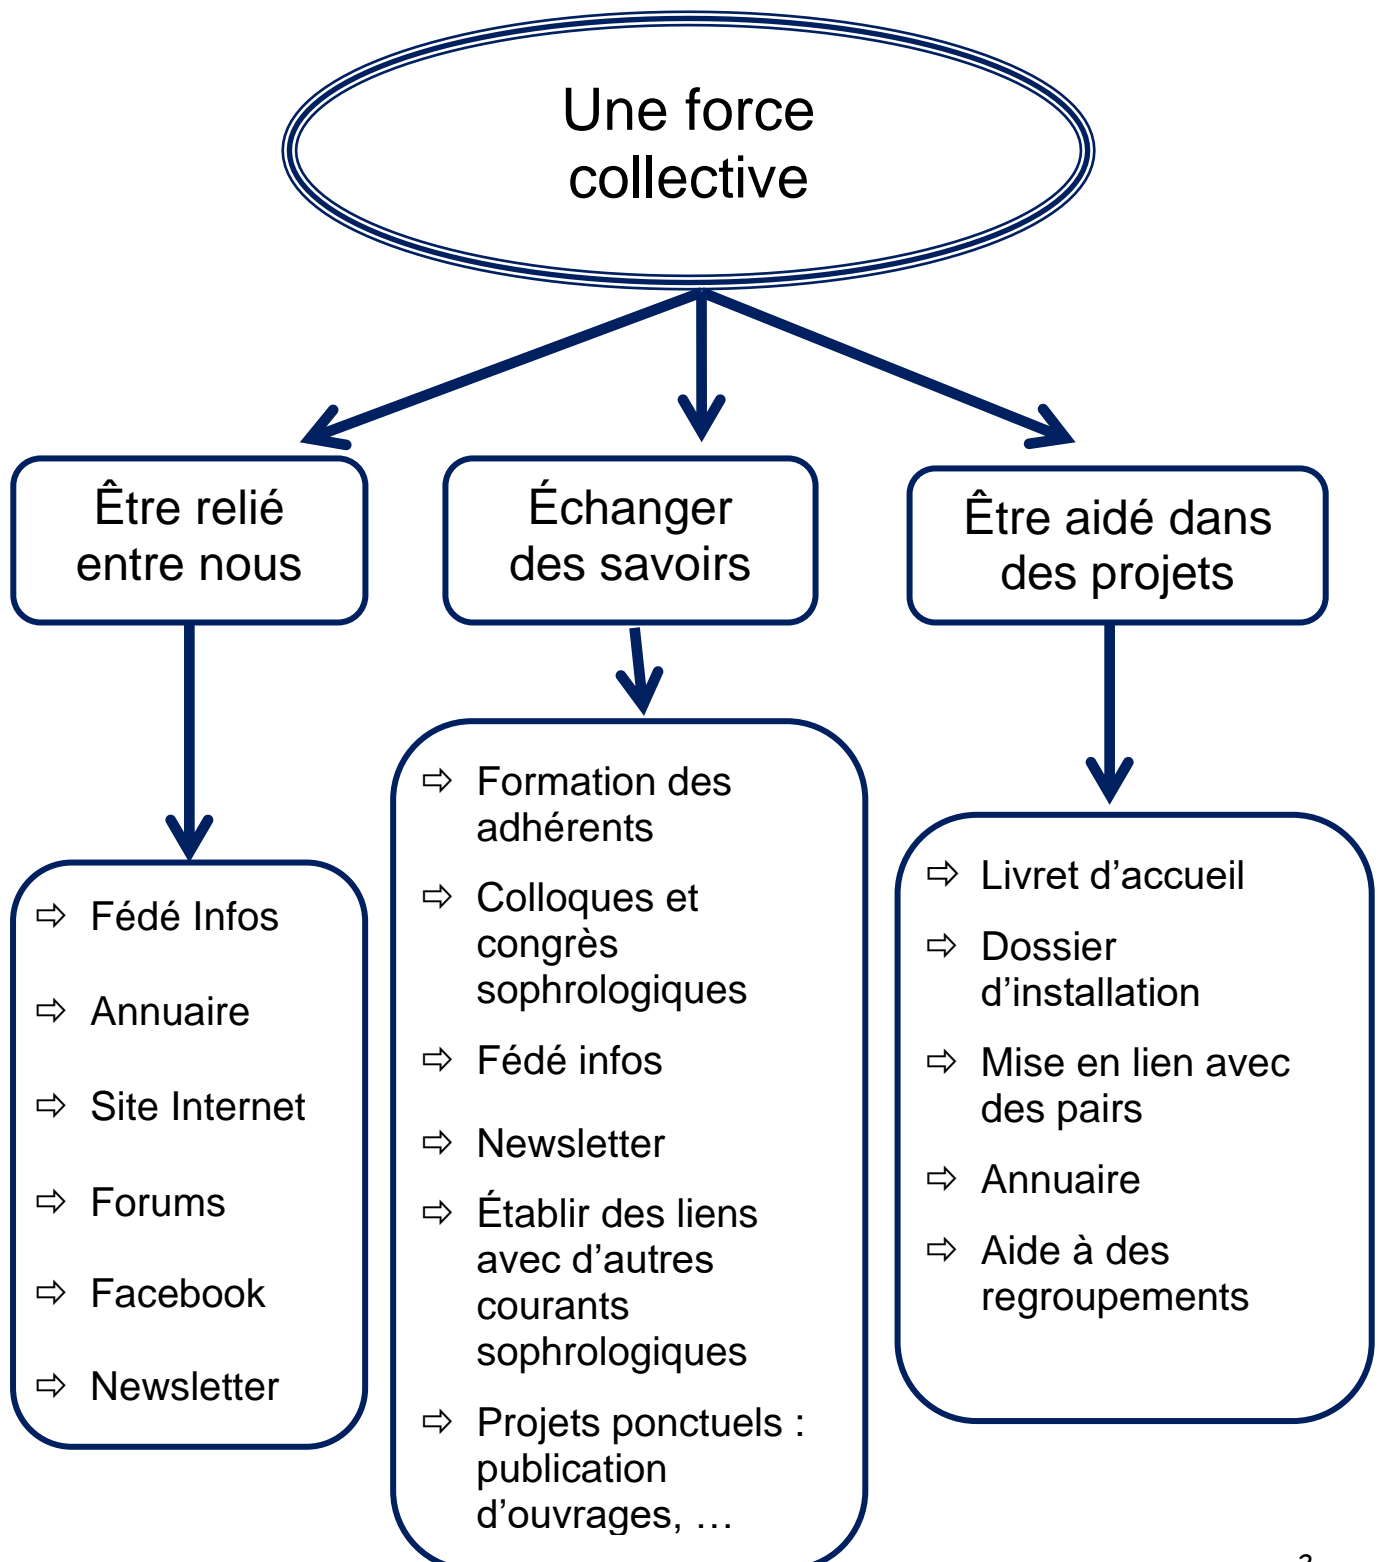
Une force collective

Être relié entre nous

Échanger des savoirs

Être aidé dans des projets

⇨ Fédé Infos
⇨ Annuaire
⇨ Site Internet
⇨ Forums
⇨ Facebook
⇨ Newsletter

⇨ Formation des adhérents
⇨ Colloques et congrès sophrologiques
⇨ Fédé infos
⇨ Newsletter
⇨ Établir des liens avec d'autres courants sophrologiques
⇨ Projets ponctuels : publication d'ouvrages, …

⇨ Livret d'accueil
⇨ Dossier d'installation
⇨ Mise en lien avec des pairs
⇨ Annuaire
⇨ Aide à des regroupements